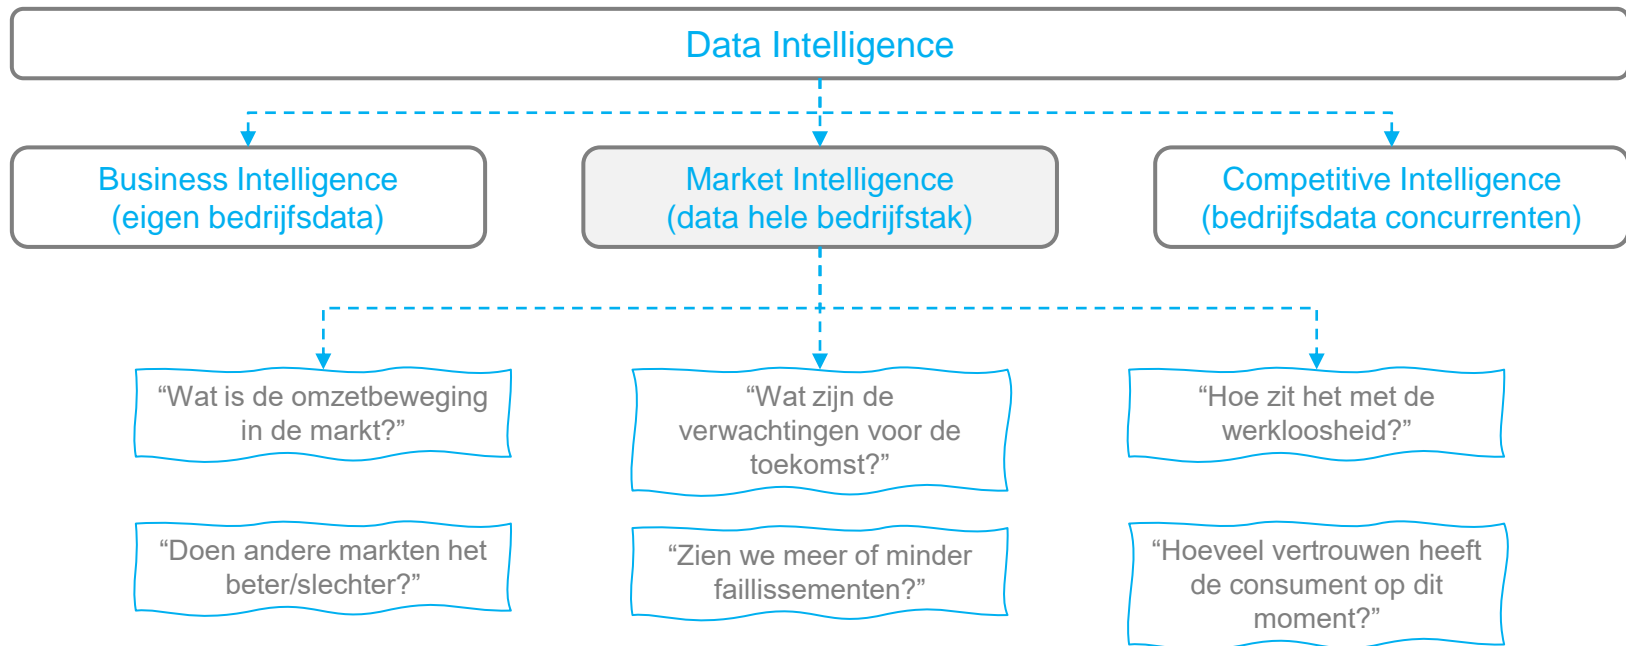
Data Intelligence

Business Intelligence
(eigen bedrijfsdata)

Market Intelligence
(data hele bedrijfstak)

Competitive Intelligence
(bedrijfsdata concurrenten)

“Wat is de omzetbeweging in de markt?”

“Wat zijn de verwachtingen voor de toekomst?”

“Hoe zit het met de werkloosheid?”

“Doen andere markten het beter/slechter?”

“Zien we meer of minder faillissementen?”

“Hoeveel vertrouwen heeft de consument op dit moment?”